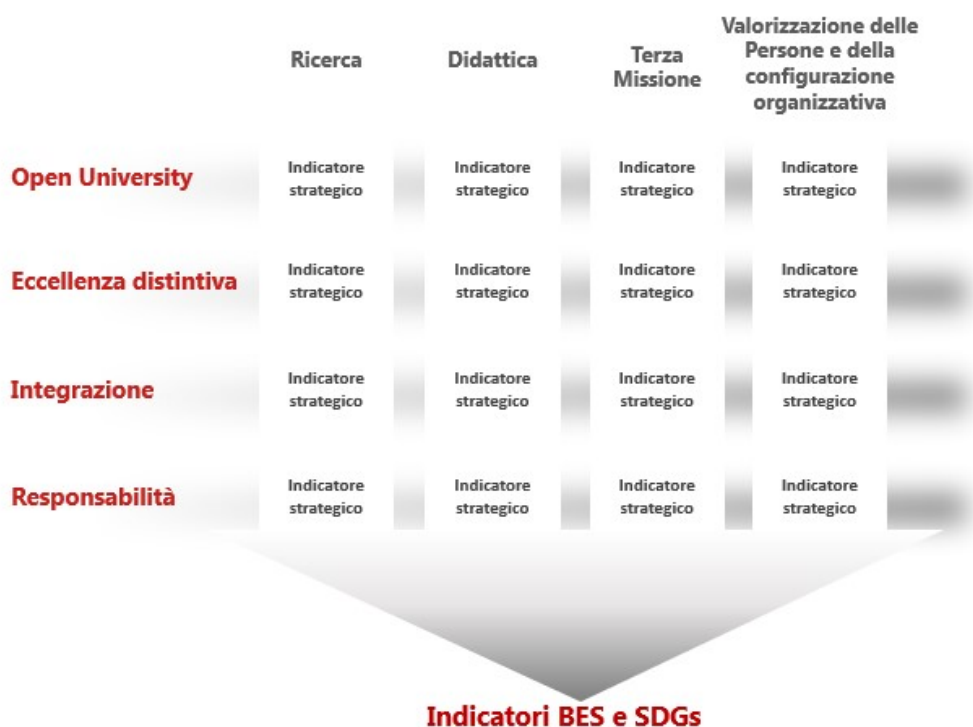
|  | Ricerca | Didattica | Terza Missione | Valorizzazione delle Persone e della configurazione organizzativa |
|---|---|---|---|---|
| Open University | Indicatore strategico | Indicatore strategico | Indicatore strategico | Indicatore strategico |
| Eccellenza distintiva | Indicatore strategico | Indicatore strategico | Indicatore strategico | Indicatore strategico |
| Integrazione | Indicatore strategico | Indicatore strategico | Indicatore strategico | Indicatore strategico |
| Responsabilità | Indicatore strategico | Indicatore strategico | Indicatore strategico | Indicatore strategico |

Indicatori BES e SDGs